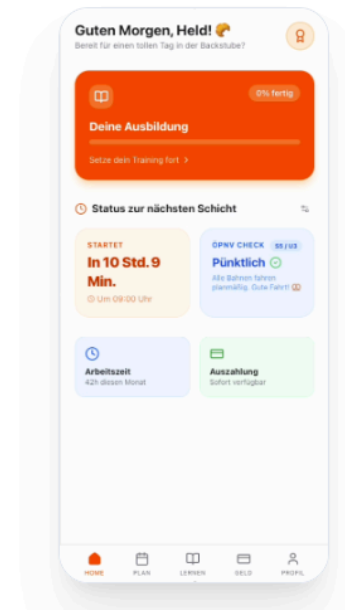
Guten Morgen, Held!
Bereit für einen tollen Tag in der Backstube?

0% fertig

Deine Ausbildung

Setze dein Training fort >

Status zur nächsten Schicht

STARTET
In 10 Std. 9 Min.
Um 09:00 Uhr

ÖPNV CHECK S5 | U3
Pünktlich
Alle Bahnen fahren planmäßig. Gute Fahrt!

Arbeitszeit
42h diesen Monat

Auszahlung
Sofort verfügbar

HOME PLAN LERNEN GELD PROFIL